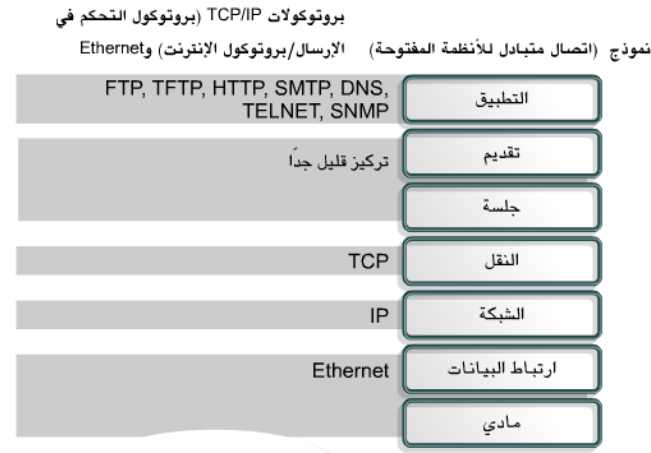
بروتوكولات TCP/IP (بروتوكول التحكم في

نموذج (اتصال متبادل للأنظمة المفتوحة) الإرسال/بروتوكول الإنترنت) وEthernet

| | |
|---|---|
| FTP, TFTP, HTTP, SMTP, DNS, TELNET, SNMP | التطبيق |
| تركيز قليل جدًا | تقديم |
| | جلسة |
| TCP | النقل |
| IP | الشبكة |
| Ethernet | ارتباط البيانات |
| | مادي |